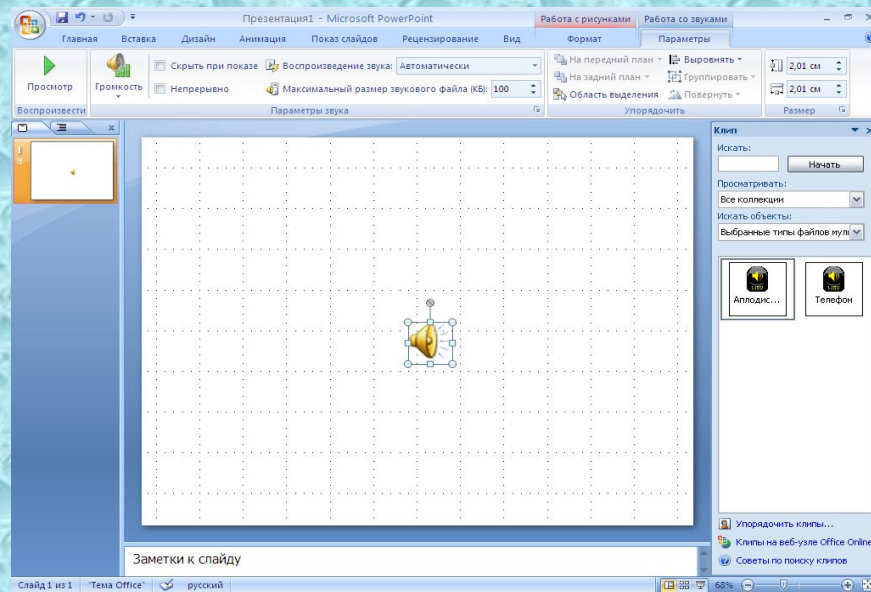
Презентация1 - Microsoft PowerPoint

Работа с рисунками | Работа со звуками

Главная | Вставка | Дизайн | Анимация | Показ слайдов | Рецензирование | Вид | Формат | Параметры

Просмотр
Воспроизвести

Громкость

Скрыть при показе
Непрерывно

Воспроизведение звука: Автоматически
Максимальный размер звукового файла (КБ): 100

Параметры звука

На передний план
На задний план
Область выделения
Выровнять
Группировать
Повернуть
Упорядочить

2,01 см
2,01 см
Размер

1

Клип
Искать:
Начать
Просматривать:
Все коллекции
Искать объекты:
Выбранные типы файлов мул

Аплодис...
Телефон

Упорядочить клипы...
Клипы на веб-узле Office Online
Советы по поиску клипов

Заметки к слайду

Слайд 1 из 1 | "Тема Office" | русский | 68%